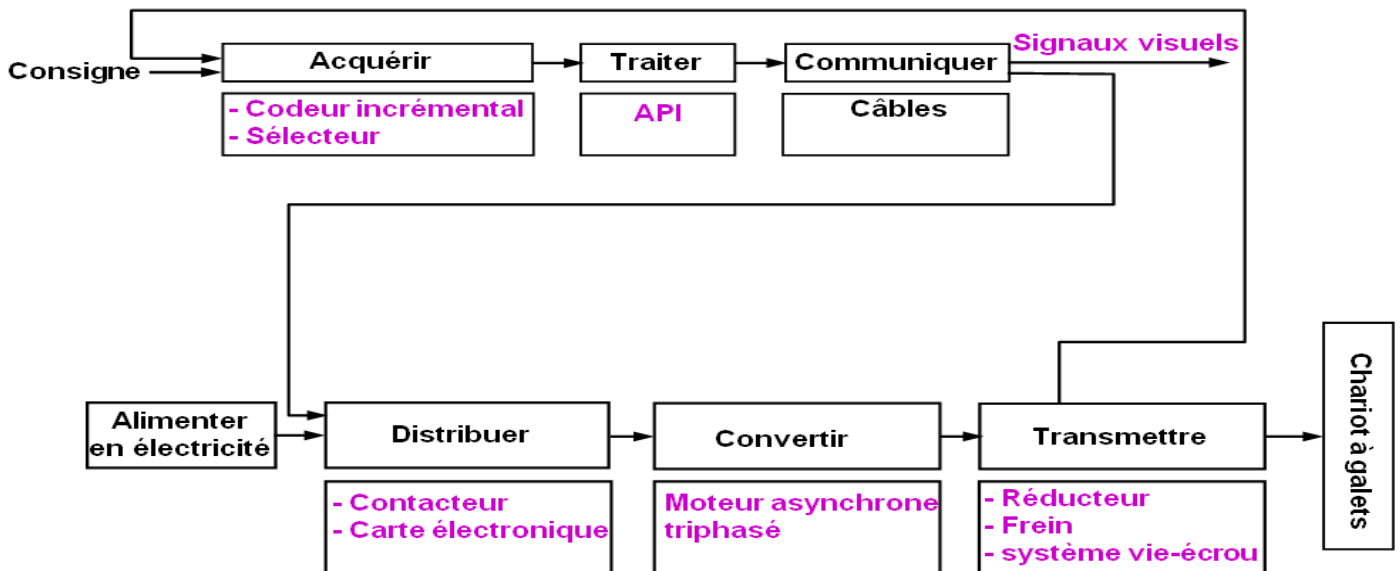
Consigne

Acquérir

- Codeur incrémental
- Sélecteur

Traiter

API

Communiquer

Câbles

Signaux visuels

Alimenter en électricité

Distribuer

- Contacteur
- Carte électronique

Convertir

Moteur asynchrone triphasé

Transmettre

- Réducteur
- Frein
- système vie-écrou

Chariot à galets